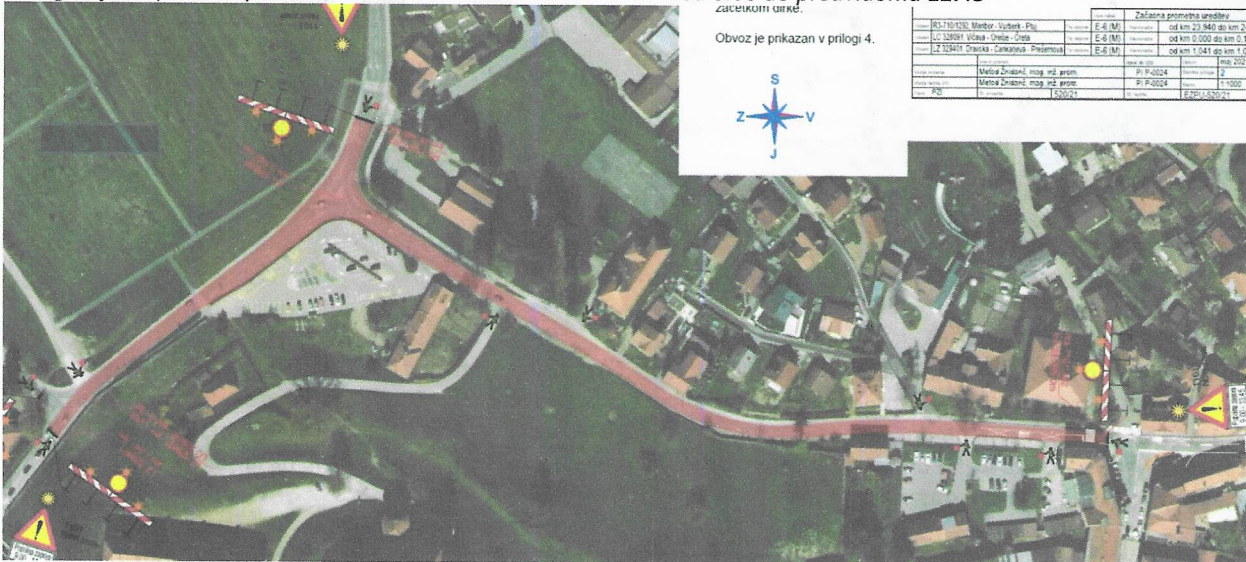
začetkom dirke.

Obvoz je prikazan v prilogi 4.

S
Z
V
J

| | R3-710/1293, Maribor - Vurberk - Ptuj | | E-6 (M) | | od km 23,940 do km 2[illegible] |
|---|---|---|---|---|---|
| | LC 326091, Vičava - Orešje - Oreta | | E-6 (M) | | od km 0,000 do km 0,1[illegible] |
| | LZ 329401, Draviska - Cankarjeva - Prešernova | | E-6 (M) | | od km 1,041 do km 1,0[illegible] |

Začasna prometna ureditev

| | Metod Žnidarič, mag. inž. prom. | | PI P-0024 | | 2 |
|---|---|---|---|---|---|
| | Metod Žnidarič, mag. inž. prom. | | PI P-0024 | | 1:1000 |
| PZI | | 520/21 | | | EZPU-520/21 |

maj 202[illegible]